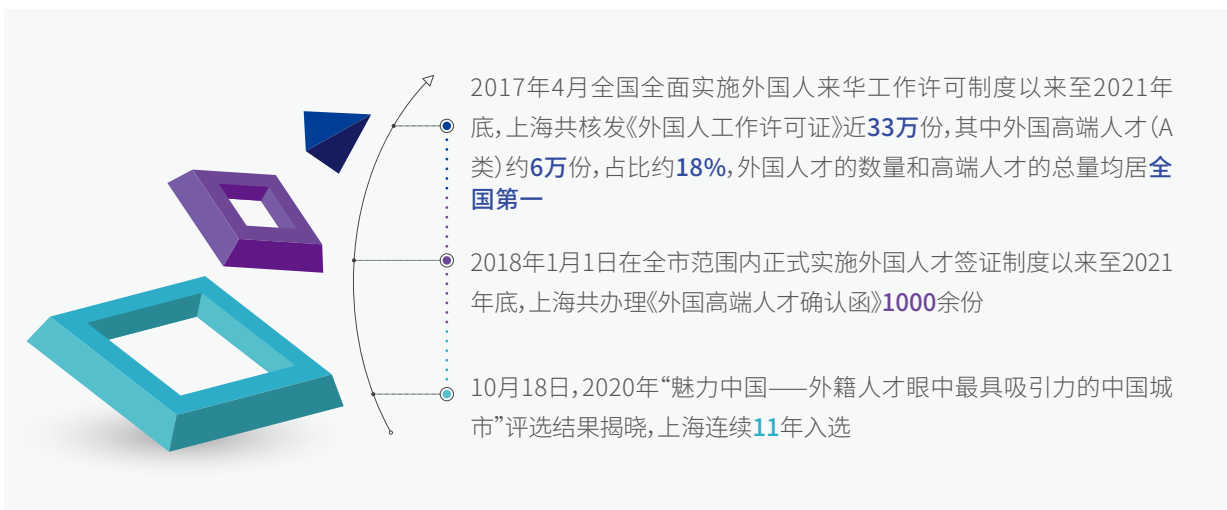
2017年4月全国全面实施外国人来华工作许可制度以来至2021年底，上海共核发《外国人工作许可证》近33万份，其中外国高端人才（A类）约6万份，占比约18%，外国人才的数量和高端人才的总量均居全国第一

2018年1月1日在全市范围内正式实施外国人才签证制度以来至2021年底，上海共办理《外国高端人才确认函》1000余份

10月18日，2020年“魅力中国——外籍人才眼中最具吸引力的中国城市”评选结果揭晓，上海连续11年入选